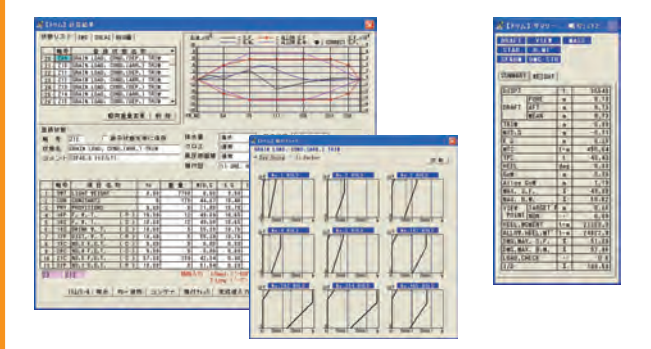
【ドラム】計算結果

状態リスト

番号

状態名称

20 T20 DRAIN LOAD, COND.(ARR.) TRIM

21 T21 DRAIN LOAD, COND.(DEP.) TRIM

22 T22 DRAIN LOAD, COND.(ARR.) TRIM

23 T23 DRAIN LOAD, COND.(DEP.) TRIM

24 T24 DRAIN LOAD, COND.(ARR.) TRIM

25 T25 DRAIN LOAD, COND.(DEP.) TRIM

基本状態

番号 273

状態名 DRAIN LOAD, COND.(ARR.) TRIM

DRAIN LOAD, COND.(ARR.) TRIM

T1 LIGHT WEIGHT

T2 CONSTANT

FW

HFO

DRINK W.T.

【ドラム】縦強度グラフ

DRAIN LOAD, COND.(ARR.) TRIM

【ドラム】サマリー

SUMMARY

DRAFT

FORE

AFT

MEAN

TRIM

GM

DISPT

TPC

MCT

KB

KM

HEEL

GoM

BM

BL

LCB

LCF

LCG

MAX. BM

MAX. S.F.

ALLOW. BM

ALLOW. S.F.

I/D